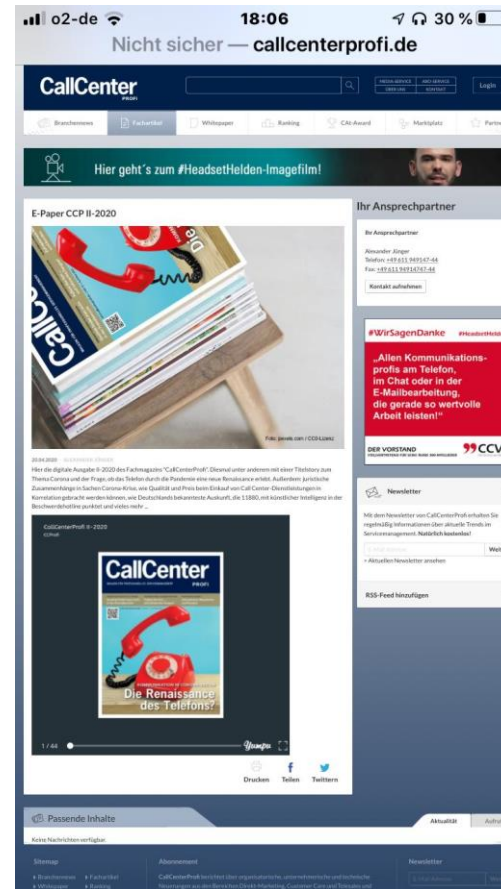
o2-de 18:06 30 %
Nicht sicher — callcenterprofi.de

CallCenter PROFI

MEDIA SERVICE ABO SERVICE
ÜBER UNS KONTAKT
Login

Branchennews Fachartikel Whitepaper Ranking CAt-Award Marktplatz Partner

Hier geht´s zum #HeadsetHelden-Imagefilm!

E-Paper CCP II-2020

Foto: pexels.com / CCO-Lizenz

20.04.2020 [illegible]
Hier die digitale Ausgabe II-2020 des Fachmagazins "CallCenterProfi". Diesmal unter anderem mit einer Titelstory zum Thema Corona und der Frage, ob das Telefon durch die Pandemie eine neue Renaissance erlebt. Außerdem: juristische Zusammenhänge in Sachen Corona-Krise, wie Qualität und Preis beim Einkauf von Call Center-Dienstleistungen in Korrelation gebracht werden können, wie Deutschlands bekannteste Auskunft, die 11880, mit künstlicher Intelligenz in der Beschwerdehotline punktet und vieles mehr ...

CallCenterProfi II-2020
CCProfi

CallCenter PROFI
Die Renaissance des Telefons?

1 / 44 Yumpu

Drucken Teilen Twittern

Ihr Ansprechpartner

Ihr Ansprechpartner
Alexander Jünger
Telefon: +49 611 949147-44
Fax: +49 611 94914747-44
Kontakt aufnehmen

#WirSagenDanke #HeadsetHelden
„Allen Kommunikationsprofis am Telefon, im Chat oder in der E-Mailbearbeitung, die gerade so wertvolle Arbeit leisten!"
DER VORSTAND CCV

Newsletter
Mit dem Newsletter von CallCenterProfi erhalten Sie regelmäßig Informationen über aktuelle Trends im Servicemanagement. Natürlich kostenlos!
E-Mail-Adresse Weiter
> Aktuellen Newsletter ansehen

RSS-Feed hinzufügen

Passende Inhalte
Aktualität Aufrufe
Keine Nachrichten verfügbar

Sitemap
> Branchennews > Fachartikel
> Whitepaper > Ranking
Abonnement
CallCenterProfi berichtet über organisatorische, unternehmerische und technische Neuerungen aus den Bereichen Direkt-Marketing, Customer Care und Telesales und
Newsletter
E-Mail-Adresse